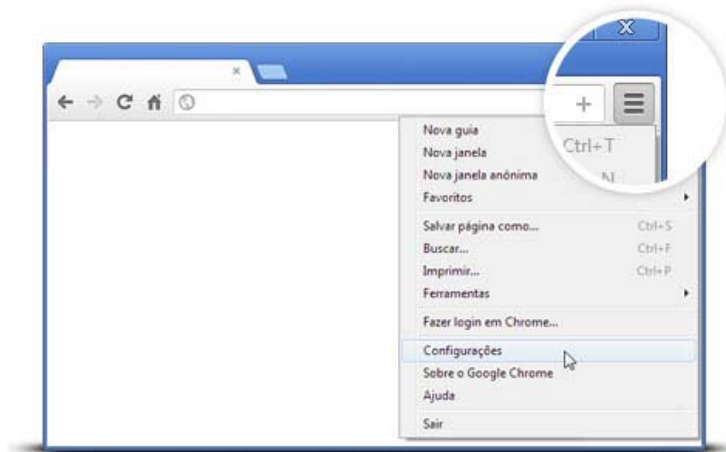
X
×
+
Nova guia Ctrl+T
Nova janela
Nova janela anônima N
Favoritos
Salvar página como... Ctrl+S
Buscar... Ctrl+F
Imprimir... Ctrl+P
Ferramentas
Fazer login em Chrome...
Configurações
Sobre o Google Chrome
Ajuda
Sair